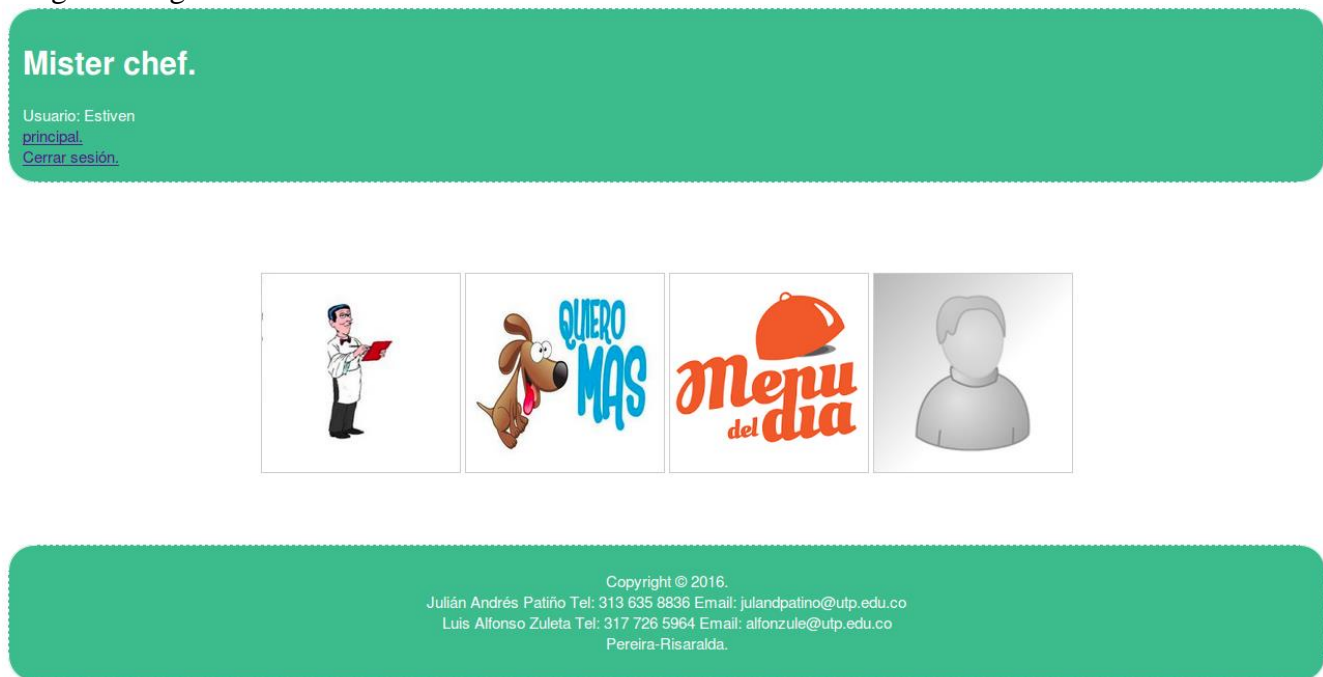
Mister chef.

Usuario: Estiven
principal.
Cerrar sesión.

QUIERO MAS

Menu del dia

Copyright © 2016.
Julián Andrés Patiño Tel: 313 635 8836 Email: julandpatino@utp.edu.co
Luis Alfonso Zuleta Tel: 317 726 5964 Email: alfonzule@utp.edu.co
Pereira-Risaralda.